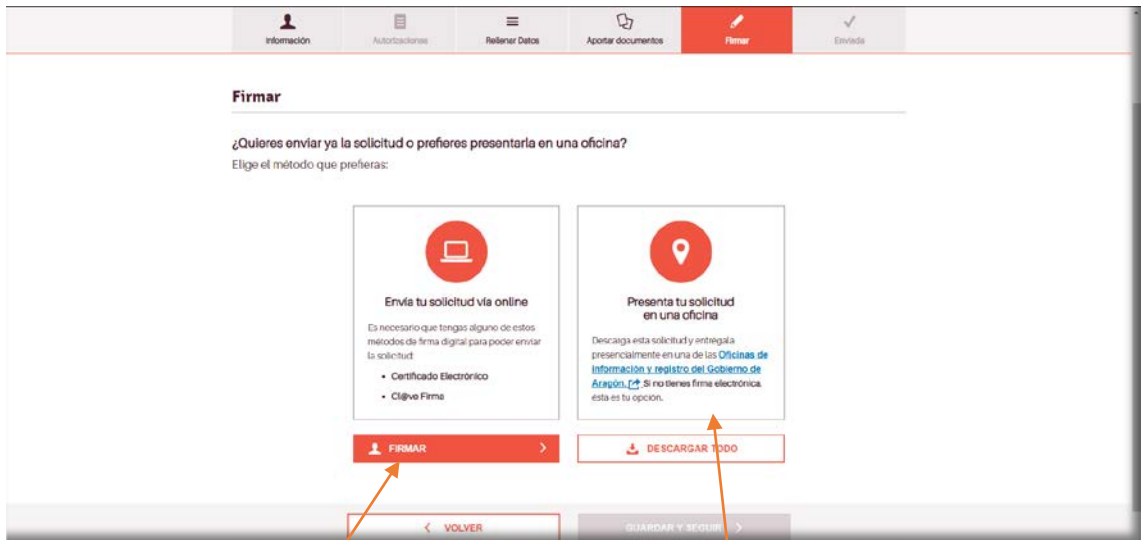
Información
Autorizaciones
Rellenar Datos
Aportar documentos
Firmar
Enviada

Firmar

¿Quieres enviar ya la solicitud o prefieres presentarla en una oficina?
Elige el método que prefieras:

Envía tu solicitud vía online

Es necesario que tengas alguno de estos métodos de firma digital para poder enviar la solicitud:

• Certificado Electrónico
• Cl@ve Firma

Presenta tu solicitud en una oficina

Descarga esta solicitud y entrégala presencialmente en una de las Oficinas de información y registro del Gobierno de Aragón. Si no tienes firma electrónica, esta es tu opción.

FIRMAR

DESCARGAR TODO

VOLVER

GUARDAR Y SEGUIR